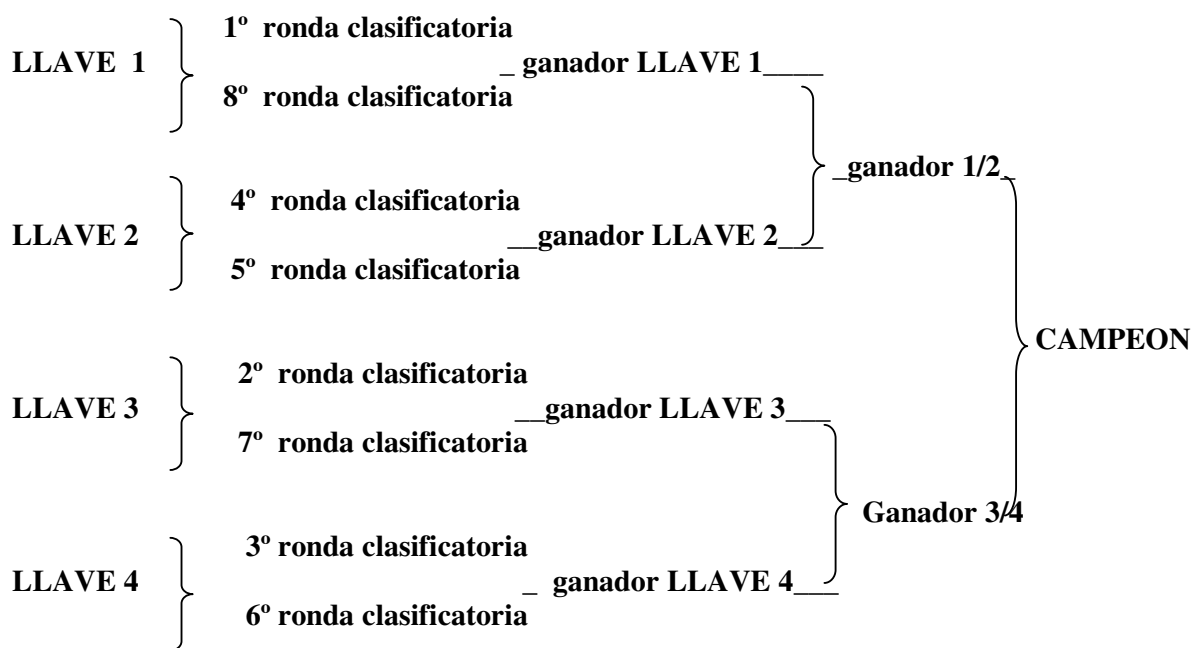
LLAVE 1

1º ronda clasificatoria

8º ronda clasificatoria

_ ganador LLAVE 1____

LLAVE 2

4º ronda clasificatoria

5º ronda clasificatoria

__ganador LLAVE 2___

_ganador 1/2_

LLAVE 3

2º ronda clasificatoria

7º ronda clasificatoria

__ganador LLAVE 3___

LLAVE 4

3º ronda clasificatoria

6º ronda clasificatoria

_ ganador LLAVE 4___

Ganador 3/4

CAMPEON